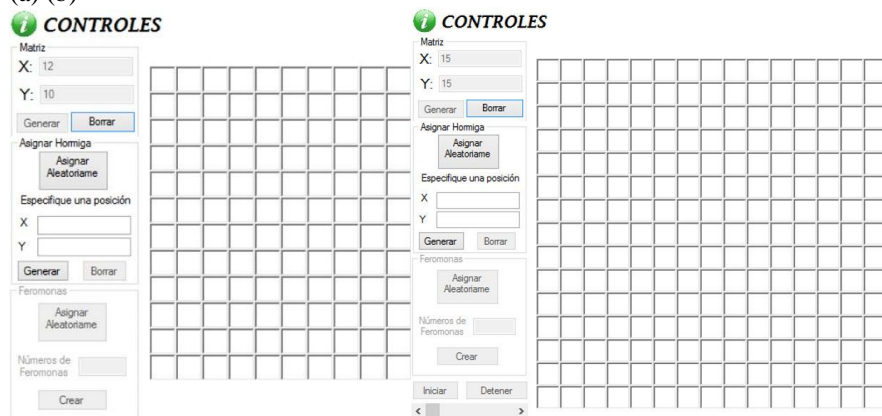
(a) (b)

CONTROLES

Matriz
X: 12
Y: 10
Generar Borrar

Asignar Hormiga
Asignar Aleatoriame
Especifique una posición
X
Y
Generar Borrar

Feromonas
Asignar Aleatoriame
Números de Feromonas
Crear

CONTROLES

Matriz
X: 15
Y: 15
Generar Borrar

Asignar Hormiga
Asignar Aleatoriame
Especifique una posición
X
Y
Generar Borrar

Feromonas
Asignar Aleatoriame
Números de Feromonas
Crear

Iniciar Detener